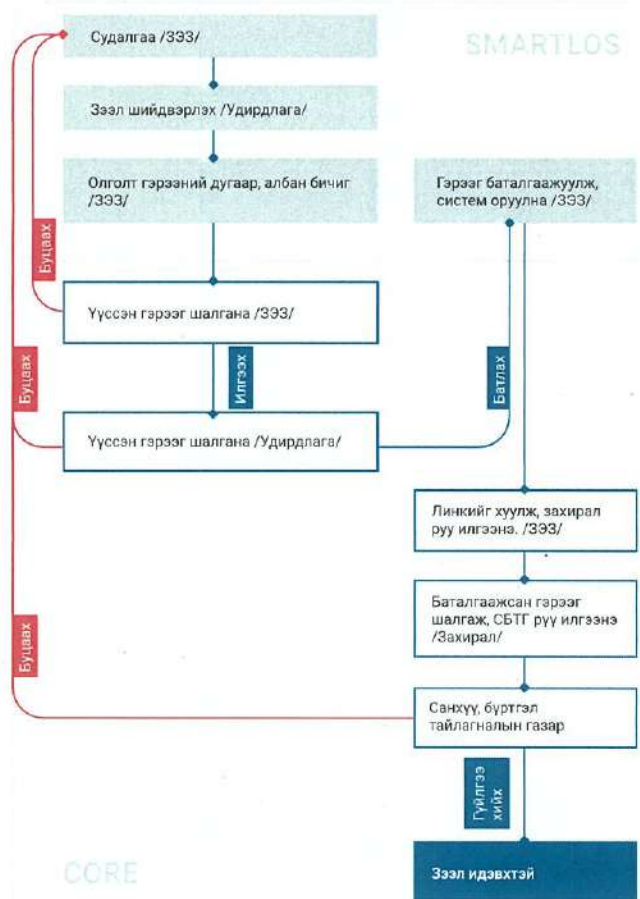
SMARTLOS

Судалгаа /ЗЭЗ/

Зээл шийдвэрлэх /Удирдлага/

Олголт гэрээний дугаар, албан бичиг /ЗЭЗ/

Гэрээг баталгаажуулж, систем оруулна /ЗЭЗ/

Буцаах

Үүсгэн гэрээг шалгана /ЗЭЗ/

Буцаах

Илгээх

Батлах

Үүсгэн гэрээг шалгана /Удирдлага/

Линкийг хуулж, захирал руу илгээнэ. /ЗЭЗ/

Баталгаажсан гэрээг шалгаж, СБТГ руу илгээнэ /Захирал/

Буцаах

Санхүү, бүртгэл тайлагналын газар

Гүйлгээ хийх

CORE

Зээл идэвхтэй